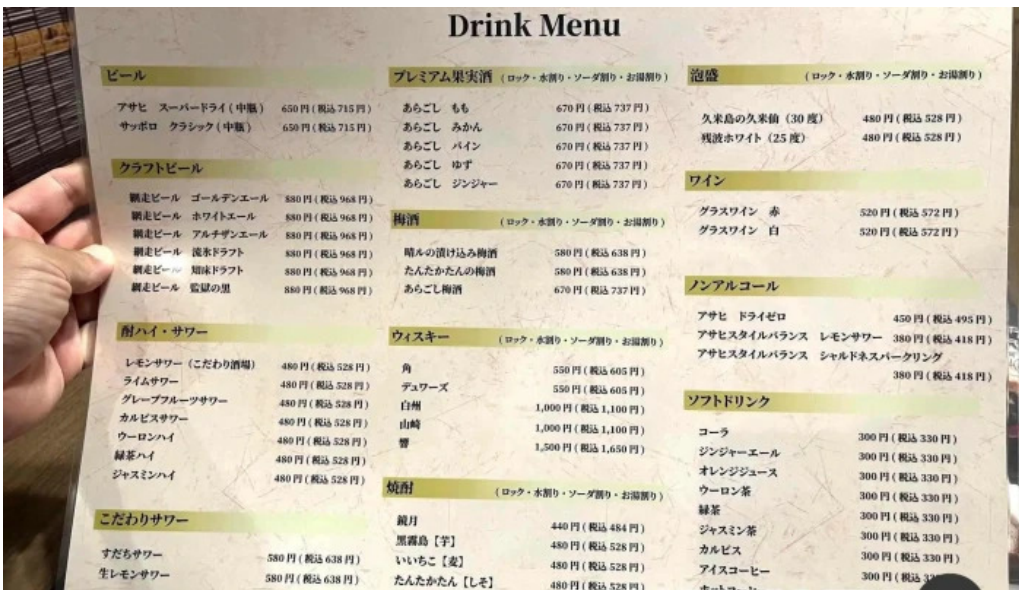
Drink Menu

ビール

アサヒ　スーパードライ（中瓶）　650円（税込715円）
サッポロ　クラシック（中瓶）　650円（税込715円）

クラフトビール

網走ビール　ゴールデンエール　880円（税込968円）
網走ビール　ホワイトエール　880円（税込968円）
網走ビール　アルチザンエール　880円（税込968円）
網走ビール　流氷ドラフト　880円（税込968円）
網走ビール　知床ドラフト　880円（税込968円）
網走ビール　監獄の黒　880円（税込968円）

酎ハイ・サワー

レモンサワー（こだわり酒場）　480円（税込528円）
ライムサワー　480円（税込528円）
グレープフルーツサワー　480円（税込528円）
カルピスサワー　480円（税込528円）
ウーロンハイ　480円（税込528円）
緑茶ハイ　480円（税込528円）
ジャスミンハイ　480円（税込528円）

こだわりサワー

すだちサワー　580円（税込638円）
生レモンサワー　580円（税込638円）

プレミアム果実酒（ロック・水割り・ソーダ割り・お湯割り）

あらごし　もも　670円（税込737円）
あらごし　みかん　670円（税込737円）
あらごし　パイン　670円（税込737円）
あらごし　ゆず　670円（税込737円）
あらごし　ジンジャー　670円（税込737円）

梅酒（ロック・水割り・ソーダ割り・お湯割り）

晴ルの漬け込み梅酒　580円（税込638円）
たんたかたんの梅酒　580円（税込638円）
あらごし梅酒　670円（税込737円）

ウィスキー（ロック・水割り・ソーダ割り・お湯割り）

角　550円（税込605円）
デュワーズ　550円（税込605円）
白州　1,000円（税込1,100円）
山崎　1,000円（税込1,100円）
響　1,500円（税込1,650円）

焼酎（ロック・水割り・ソーダ割り・お湯割り）

鏡月　440円（税込484円）
黒霧島【芋】　480円（税込528円）
いいちこ【麦】　480円（税込528円）
たんたかたん【しそ】　480円（税込528円）

泡盛（ロック・水割り・ソーダ割り・お湯割り）

久米島の久米仙（30度）　480円（税込528円）
残波ホワイト（25度）　480円（税込528円）

ワイン

グラスワイン　赤　520円（税込572円）
グラスワイン　白　520円（税込572円）

ノンアルコール

アサヒ　ドライゼロ　450円（税込495円）
アサヒスタイルバランス　レモンサワー　380円（税込418円）
アサヒスタイルバランス　シャルドネスパークリング　380円（税込418円）

ソフトドリンク

コーラ　300円（税込330円）
ジンジャーエール　300円（税込330円）
オレンジジュース　300円（税込330円）
ウーロン茶　300円（税込330円）
緑茶　300円（税込330円）
ジャスミン茶　300円（税込330円）
カルピス　300円（税込330円）
アイスコーヒー　300円（税込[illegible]
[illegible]